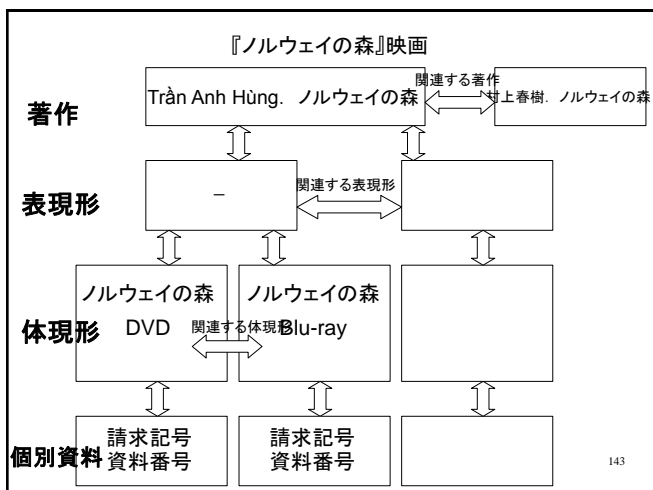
『ノルウェイの森』映画

著作

Trần Anh Hùng. ノルウェイの森

関連する著作

村上春樹. ノルウェイの森

表現形

–

関連する表現形

体現形

ノルウェイの森

DVD

関連する体現形

ノルウェイの森

Blu-ray

個別資料

請求記号
資料番号

請求記号
資料番号

143